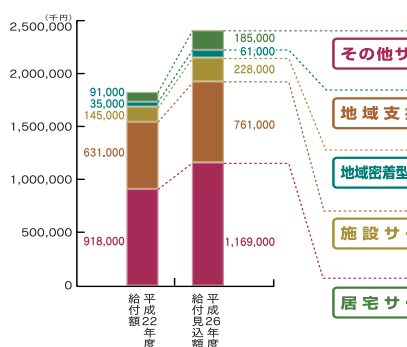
(千円)
2,500,000
2,000,000
1,500,000
1,000,000
500,000
0

91,000
35,000
145,000
631,000
918,000

185,000
61,000
228,000
761,000
1,169,000

平成22年度 給付額
平成26年度 給付見込額

その他サ
地域支
地域密着型
施設サ
居宅サ